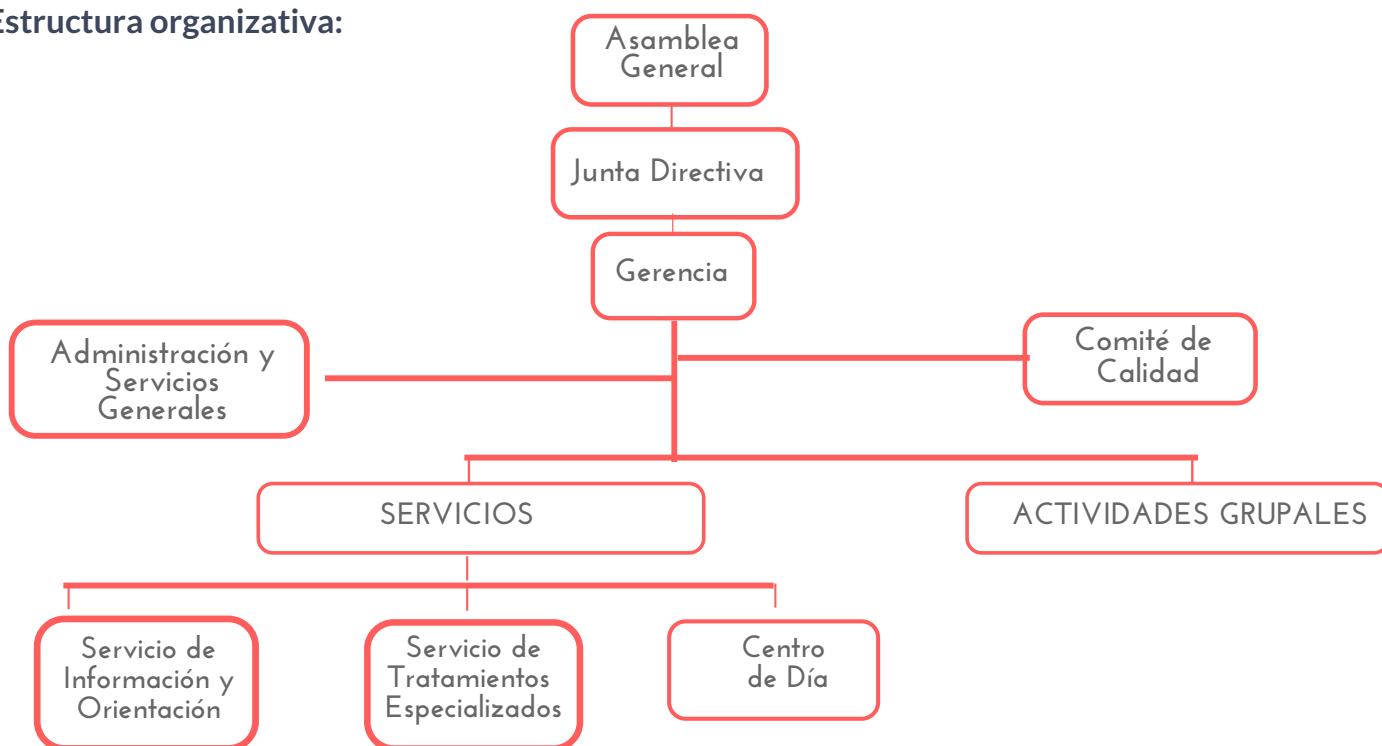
Estructura organizativa:

Asamblea General

Junta Directiva

Gerencia

Administración y Servicios Generales

Comité de Calidad

SERVICIOS

ACTIVIDADES GRUPALES

Servicio de Información y Orientación

Servicio de Tratamientos Especializados

Centro de Día